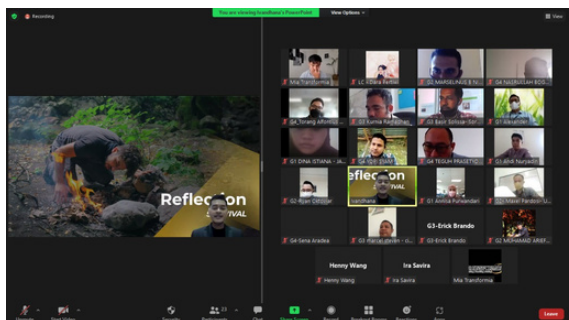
Recording

You are viewing IvanRiana's PowerPoint   View Options

View

Reflection
SURVIVAL

Mia Transforma
LC | Dara Fertilie
G3 MARSELINUS B Sa...
G4 NASRULLAH BOD...
G4_Torang Alfonsus...
G3 Kumala Raditya/Hal...
G4 Bayu Satriya - Sar...
G1 Alexander
G1 DINA ISTIANA - JA...
G3 ADI ELIAN
G4 TEGUH PRASETYO
G4 Andi Nuryanto
G2 Riyan Oktober
IvanRiana
G1 Annisa Puspandari
Israel Pardede Lo...
G4 Sena Aradea
G3 Marcell devan - G...
G3-Erick Brando
G3-Erick Brando
G2 MUHAMAD ARIEF...

Henny Wang
Henny Wang
Ira Savira
Ira Savira
Mia Transforma

Leave